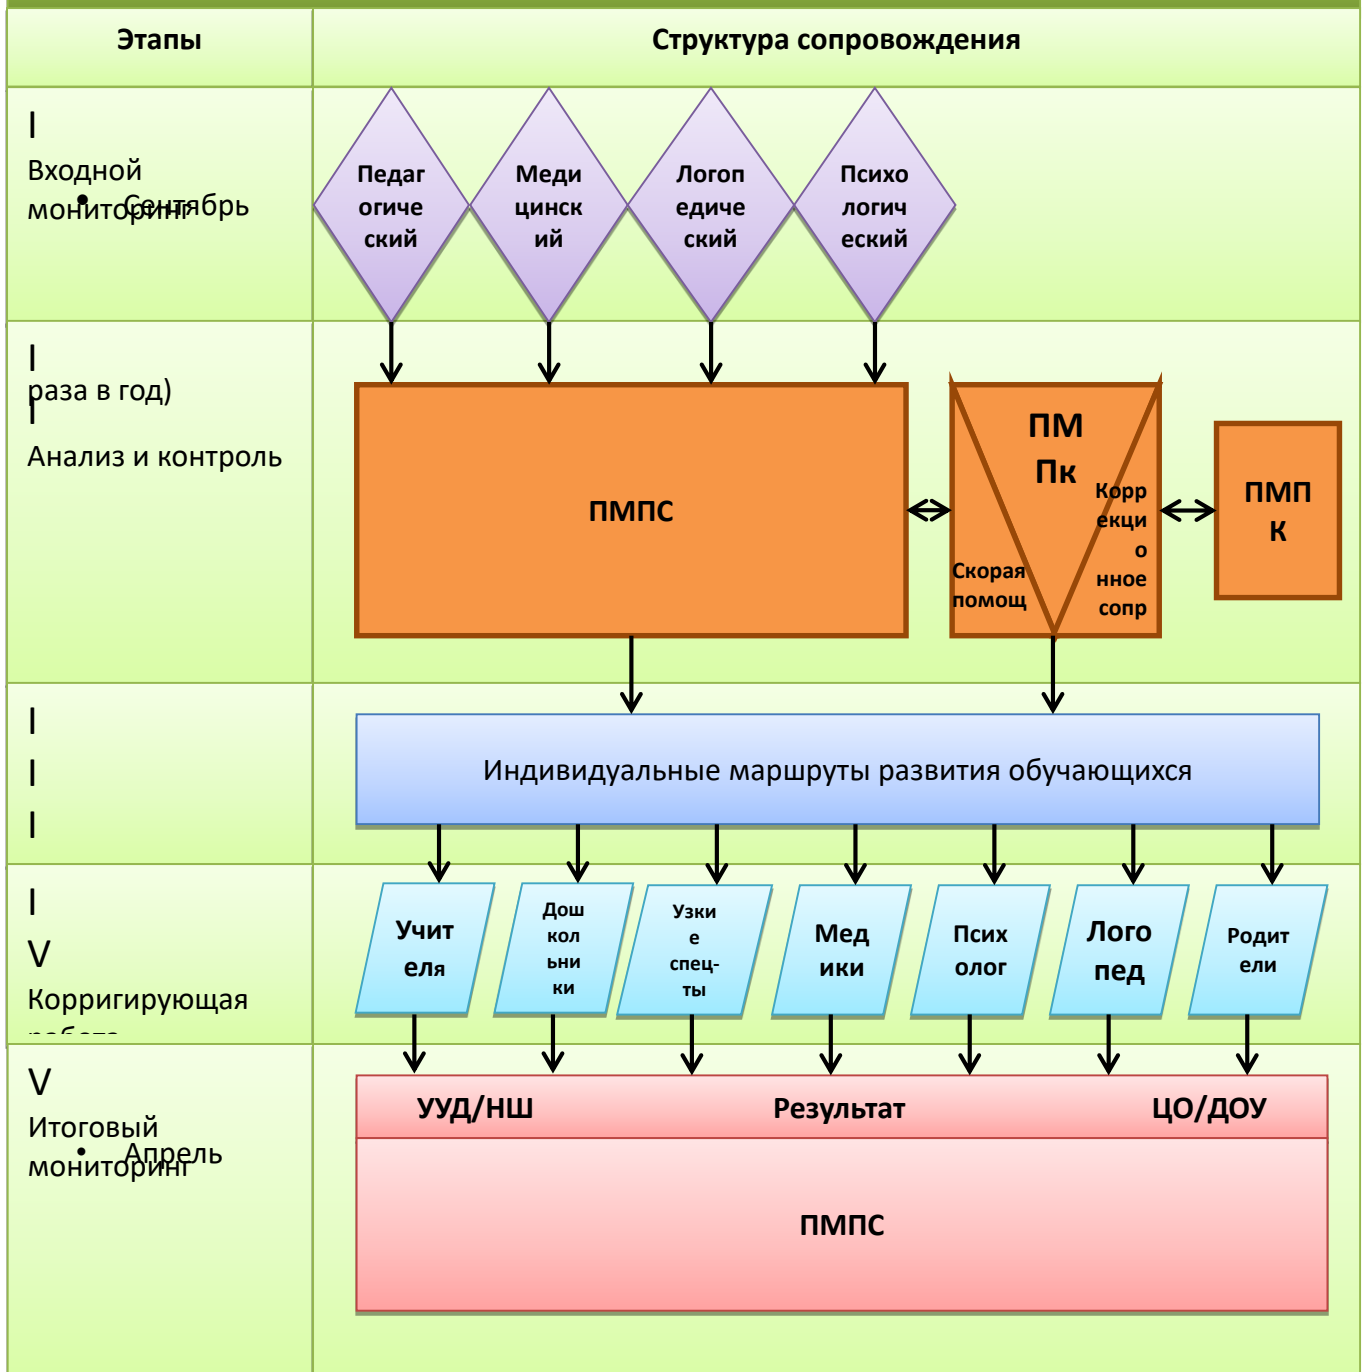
| Этапы | Структура сопровождения |
|---|---|
| I Входной мониторинг • Сентябрь | Педагогический, Медицинский, Логопедический, Психологический |
| II раза в год) Анализ и контроль | ПМПС; ПМПк, Скорая помощь, Коррекционное сопр; ПМПК |
| III | Индивидуальные маршруты развития обучающихся |
| IV Корригирующая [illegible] | Учителя, Дошкольники, Узкие спец-ты, Медики, Психолог, Логопед, Родители |
| V Итоговый мониторинг • Апрель | УУД/НШ, Результат, ЦО/ДОУ; ПМПС |